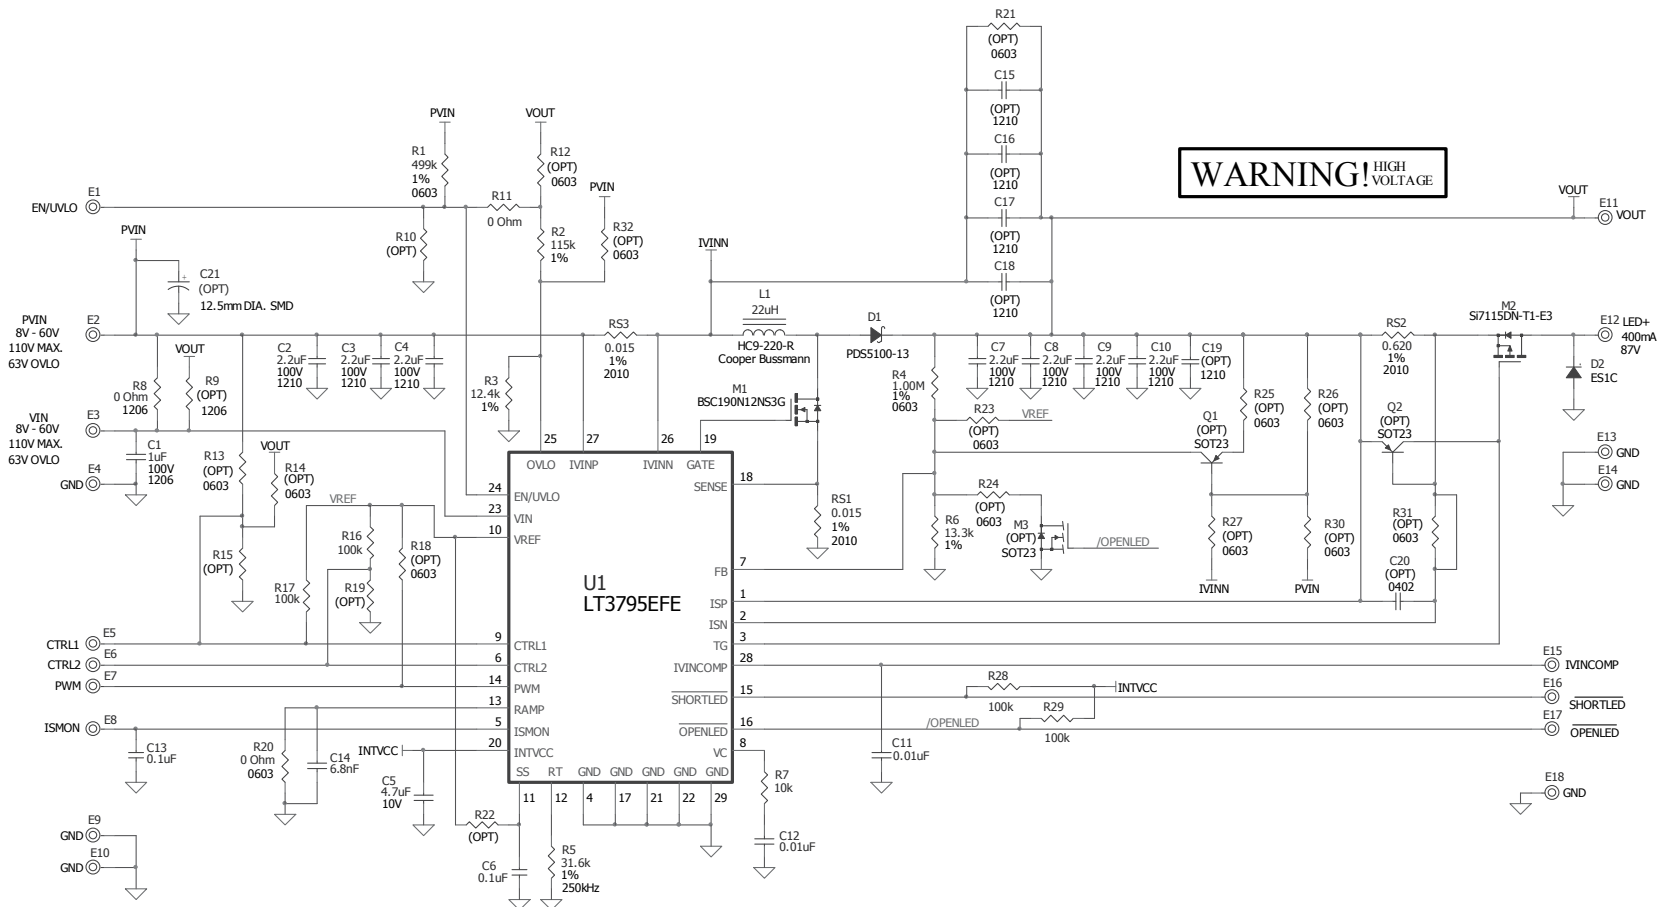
R21
(OPT)
0603

C15
(OPT)
1210

C16
(OPT)
1210

C17
(OPT)
1210

C18
(OPT)
1210

WARNING! HIGH VOLTAGE

PVIN
VOUT

R1
499k
1%
0603

R12
(OPT)
0603

PVIN

E1
EN/UVLO

R11
0 Ohm

R10
(OPT)

R2
115k
1%

R32
(OPT)
0603

VOUT
E11
VOUT

PVIN

C21
(OPT)
12.5mm DIA. SMD

IVINN

L1
22uH

D1

E2
PVIN
8V - 60V
110V MAX.
63V OVLO

C2
2.2uF
100V
1210

C3
2.2uF
100V
1210

C4
2.2uF
100V
1210

RS3
0.015
1%
2010

HC9-220-R
Cooper Bussmann

PDS5100-13

R4
1.00M
1%
0603

C7
2.2uF
100V
1210

C8
2.2uF
100V
1210

C9
2.2uF
100V
1210

C10
2.2uF
100V
1210

C19
(OPT)
1210

RS2
0.620
1%
2010

M2
Si7115DN-T1-E3

E12
LED+
400mA
87V

D2
ES1C

VOUT

R8
0 Ohm
1206

R9
(OPT)
1206

R3
12.4k
1%

M1
BSC190N12NS3G

R23
(OPT)
0603
VREF

R25
(OPT)
0603

R26
(OPT)
0603

Q1
(OPT)
SOT23

Q2
(OPT)
SOT23

E3
VIN
8V - 60V
110V MAX.
63V OVLO

C1
1uF
100V
1206

E4
GND

R13
(OPT)
0603

VOUT
R14
(OPT)
0603

25 27 26 19

OVLO IVINP IVINN GATE

SENSE 18

RS1
0.015
1%
2010

E13
GND
E14
GND

VREF

R16
100k

R18
(OPT)
0603

R15
(OPT)

R17
100k

R19
(OPT)

24 EN/UVLO
23 VIN
10 VREF

R24
(OPT)
0603

R6
13.3k
1%

M3
(OPT)
SOT23

/OPENLED

R27
(OPT)
0603

R30
(OPT)
0603

R31
(OPT)
0603

U1
LT3795EFE

FB 7

IVINN

PVIN

C20
(OPT)
0402

ISP 1
ISN 2
TG 3

E5
CTRL1
9 CTRL1

E6
CTRL2
6 CTRL2

IVINCOMP 28

E15
IVINCOMP

E7
PWM
14 PWM

R28
100k
INTVCC

$\overline{SHORTLED}$ 15

E16
$\overline{SHORTLED}$

13 RAMP

R29
100k

/OPENLED

E8
ISMON
5 ISMON

$\overline{OPENLED}$ 16

E17
$\overline{OPENLED}$

C13
0.1uF

R20
0 Ohm
0603

C14
6.8nF

INTVCC
20 INTVCC

VC 8

C11
0.01uF

C5
4.7uF
10V

SS RT GND GND GND GND GND

11 12 4 17 21 22 29

R7
10k

E18
GND

E9
GND
E10
GND

R22
(OPT)

C12
0.01uF

C6
0.1uF

R5
31.6k
1%
250kHz